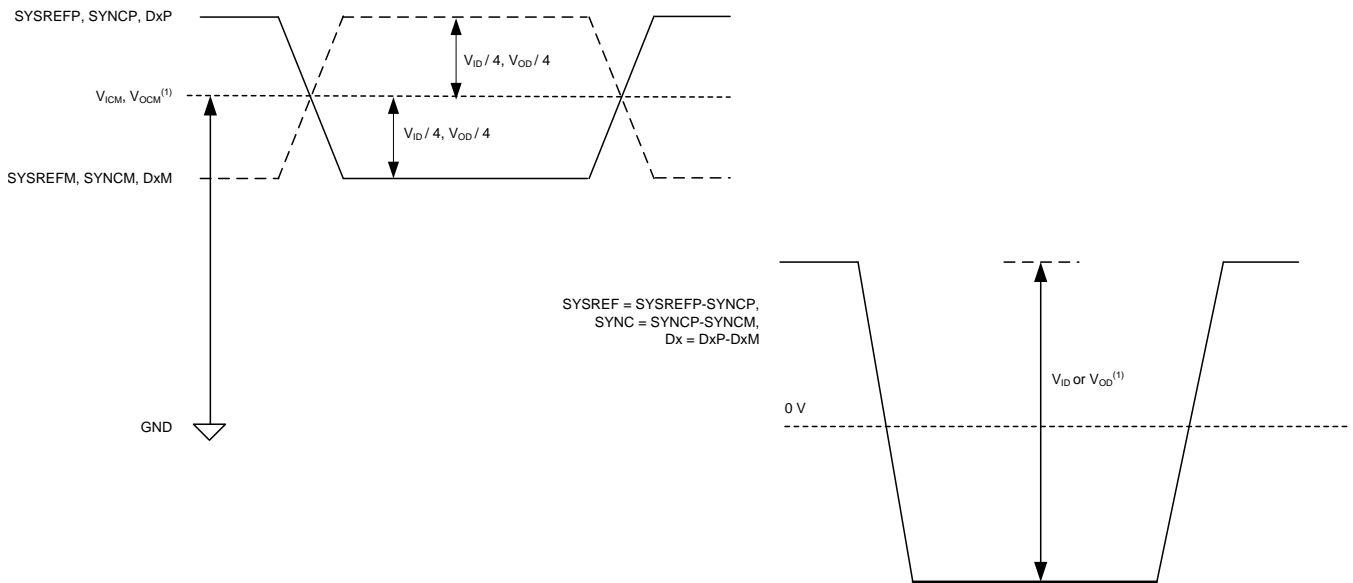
SYSREFP, SYNCP, DxP

$V_{ID} / 4$, $V_{OD} / 4$

$V_{ICM}$, $V_{OCM}^{(1)}$

$V_{ID} / 4$, $V_{OD} / 4$

SYSREFM, SYNCM, DxM

SYSREF = SYSREFP-SYNCP,
SYNC = SYNCP-SYNCM,
Dx = DxP-DxM

$V_{ID}$ or $V_{OD}^{(1)}$

0 V

GND